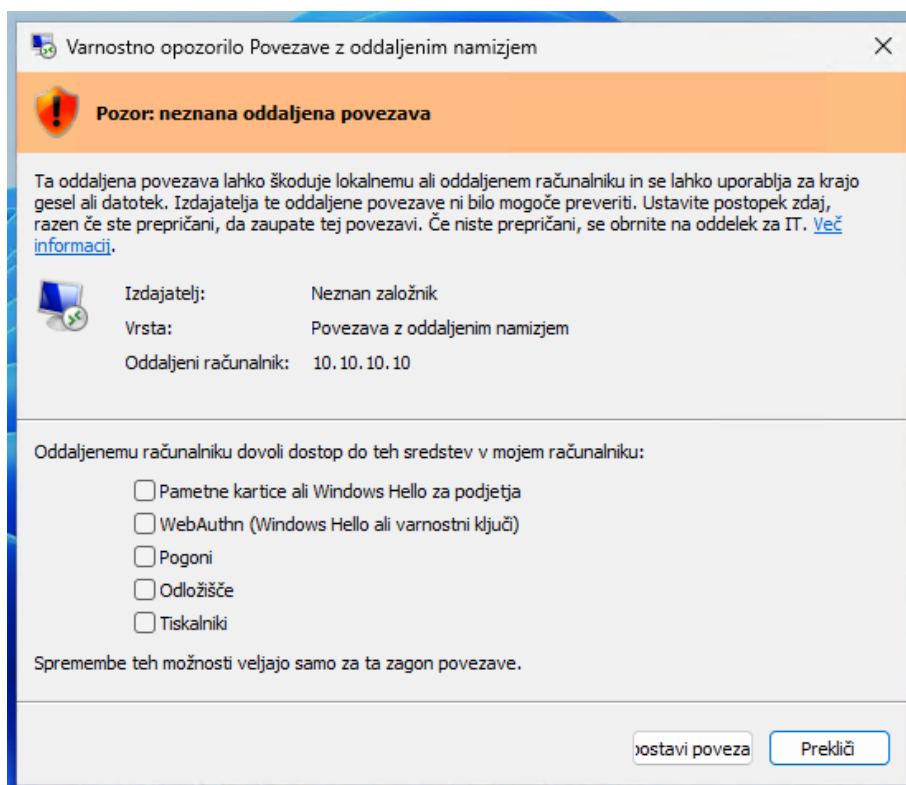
Varnostno opozorilo Povezave z oddaljenim namizjem

×

Pozor: neznana oddaljena povezava

Ta oddaljena povezava lahko škoduje lokalnemu ali oddaljenem računalniku in se lahko uporablja za krajo gesel ali datotek. Izdajatelja te oddaljene povezave ni bilo mogoče preveriti. Ustavite postopek zdaj, razen če ste prepričani, da zaupate tej povezavi. Če niste prepričani, se obrnite na oddelek za IT. Več informacij.

| | |
|---|---|
| Izdajatelj: | Neznan založnik |
| Vrsta: | Povezava z oddaljenim namizjem |
| Oddaljeni računalnik: | 10.10.10.10 |

Oddaljenemu računalniku dovoli dostop do teh sredstev v mojem računalniku:

Pametne kartice ali Windows Hello za podjetja
WebAuthn (Windows Hello ali varnostni ključi)
Pogoni
Odložišče
Tiskalniki

Spremembe teh možnosti veljajo samo za ta zagon povezave.

ostavi poveza

Prekliči